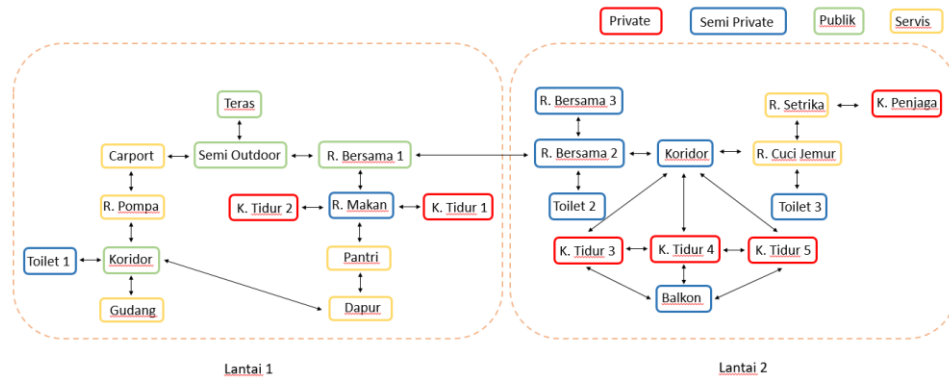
Private
Semi Private
Publik
Servis

Teras
Carport
Semi Outdoor
R. Bersama 1
R. Pompa
K. Tidur 2
R. Makan
K. Tidur 1
Toilet 1
Koridor
Pantri
Gudang
Dapur

R. Bersama 3
R. Setrika
K. Penjaga
R. Bersama 2
Koridor
R. Cuci Jemur
Toilet 2
Toilet 3
K. Tidur 3
K. Tidur 4
K. Tidur 5
Balkon

Lantai 1
Lantai 2